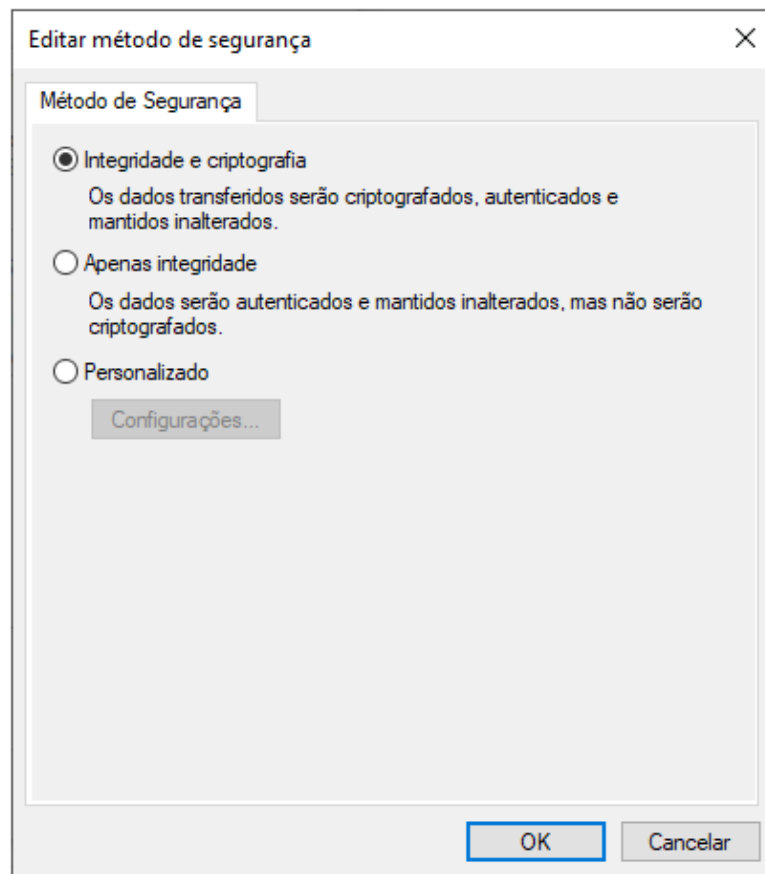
Editar método de segurança

Método de Segurança

Integridade e criptografia

Os dados transferidos serão criptografados, autenticados e mantidos inalterados.

Apenas integridade

Os dados serão autenticados e mantidos inalterados, mas não serão criptografados.

Personalizado

Configurações...

OK

Cancelar